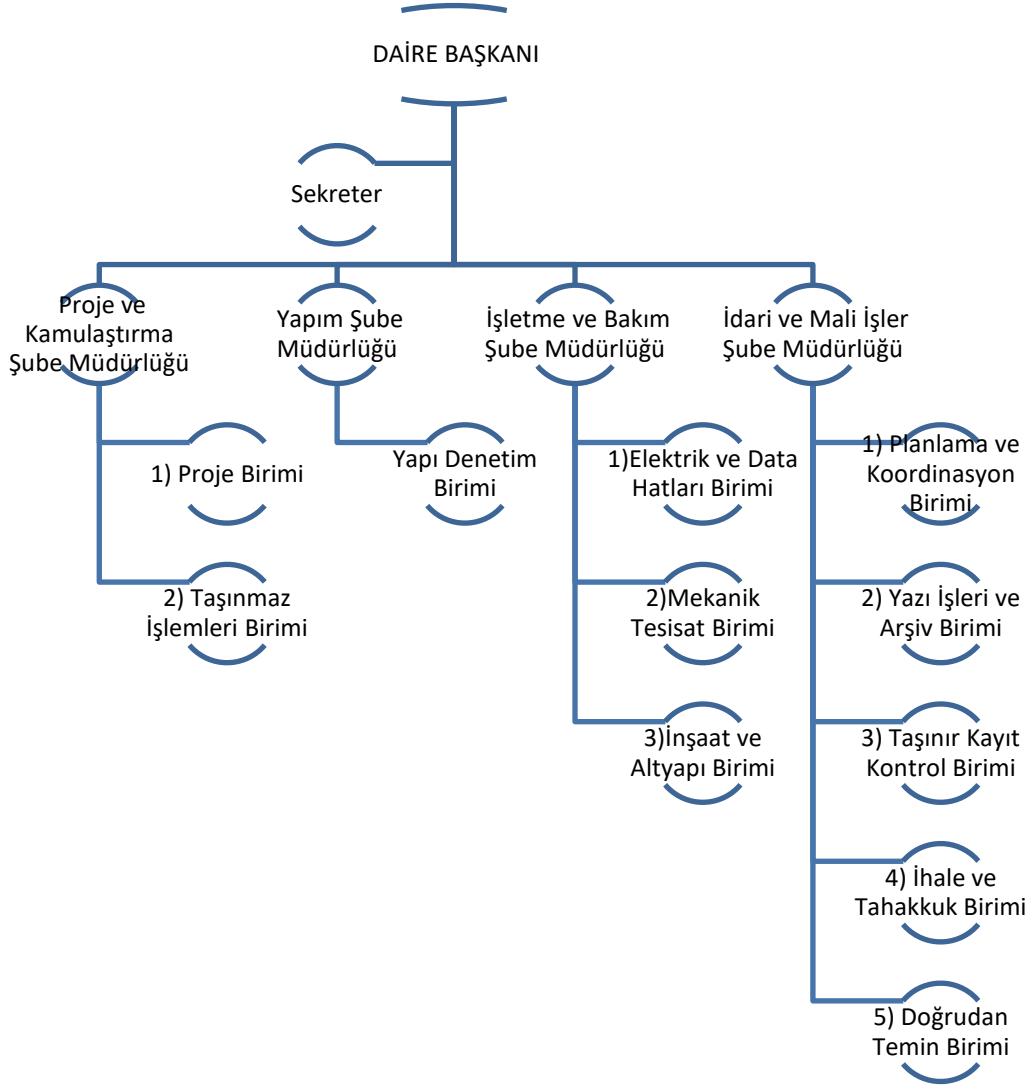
DAİRE BAŞKANI

Sekreter

Proje ve Kamulaştırma Şube Müdürlüğü

1) Proje Birimi

2) Taşınmaz İşlemleri Birimi

Yapım Şube Müdürlüğü

Yapı Denetim Birimi

İşletme ve Bakım Şube Müdürlüğü

1)Elektrik ve Data Hatları Birimi

2)Mekanik Tesisat Birimi

3)İnşaat ve Altyapı Birimi

İdari ve Mali İşler Şube Müdürlüğü

1) Planlama ve Koordinasyon Birimi

2) Yazı İşleri ve Arşiv Birimi

3) Taşınır Kayıt Kontrol Birimi

4) İhale ve Tahakkuk Birimi

5) Doğrudan Temin Birimi